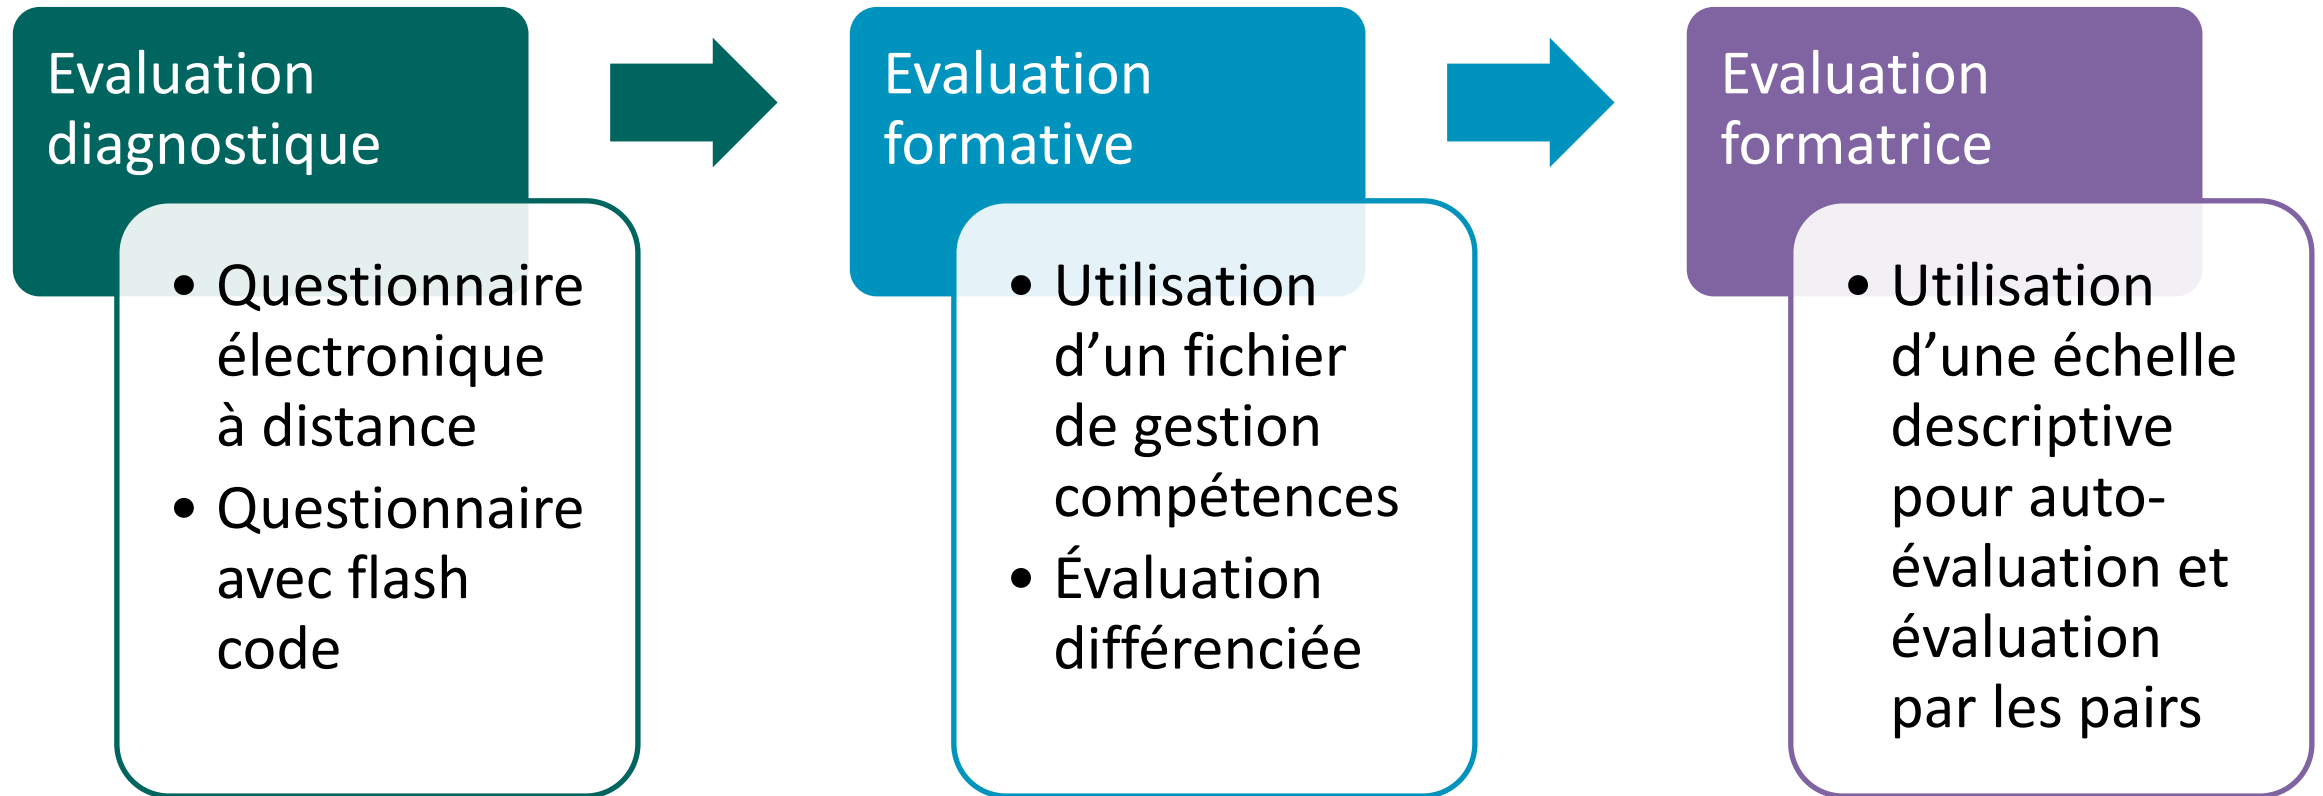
Evaluation diagnostique

- Questionnaire électronique à distance
- Questionnaire avec flash code

Evaluation formative

- Utilisation d’un fichier de gestion compétences
- Évaluation différenciée

Evaluation formatrice

- Utilisation d’une échelle descriptive pour auto-évaluation et évaluation par les pairs